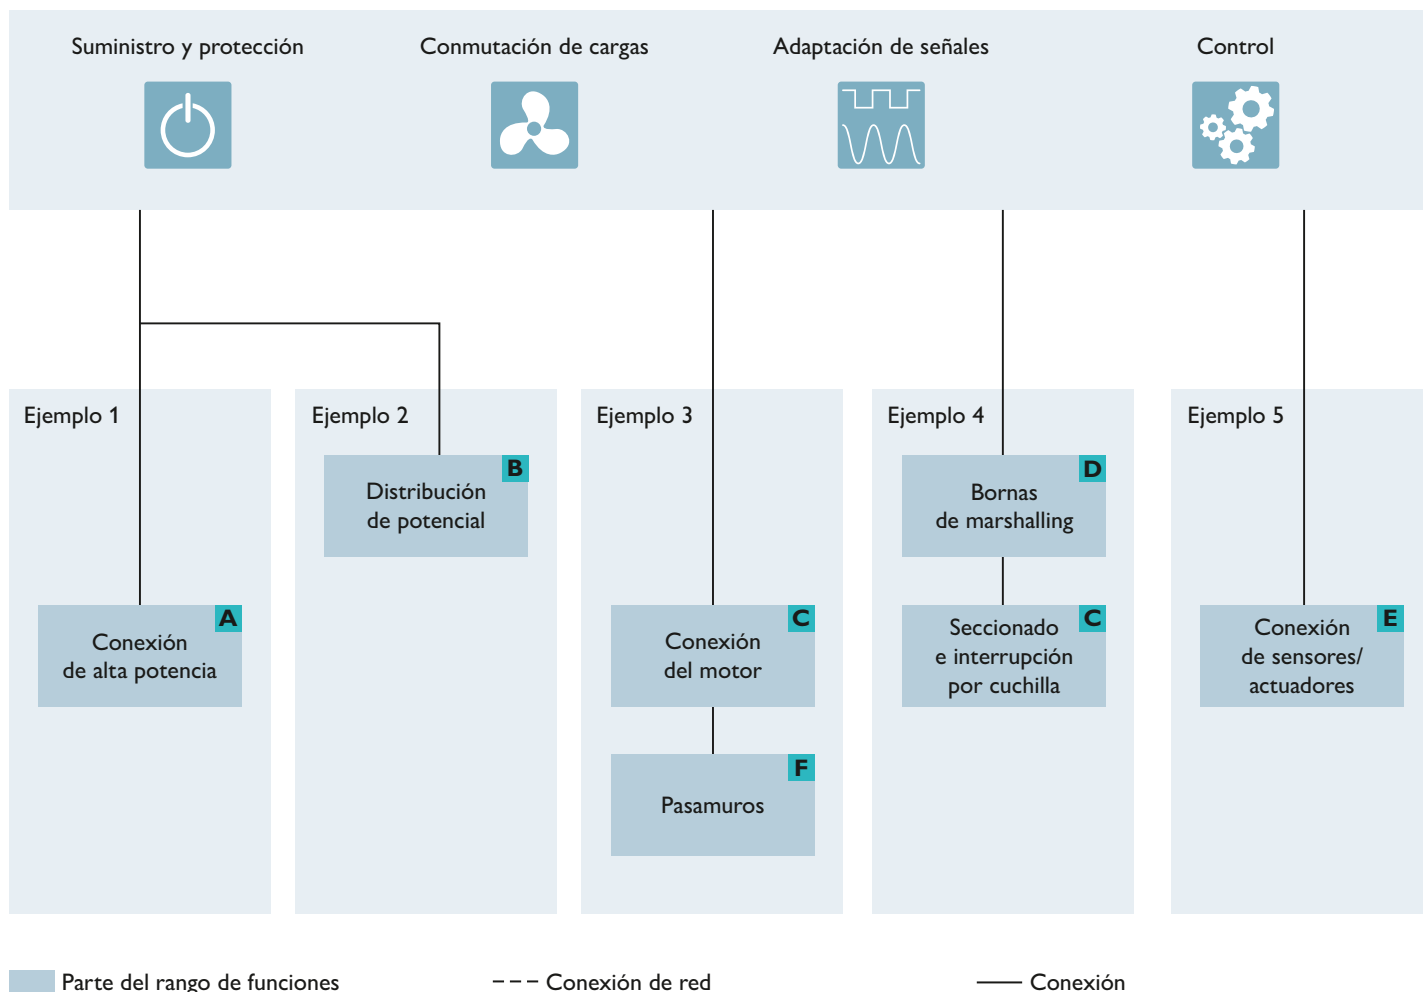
Suministro y protección

Conmutación de cargas

Adaptación de señales

Control

Ejemplo 1

Conexión de alta potencia A

Ejemplo 2

Distribución de potencial B

Ejemplo 3

Conexión del motor C

Pasamuros F

Ejemplo 4

Bornas de marshalling D

Seccionado e interrupción por cuchilla C

Ejemplo 5

Conexión de sensores/ actuadores E

Parte del rango de funciones

Conexión de red

Conexión